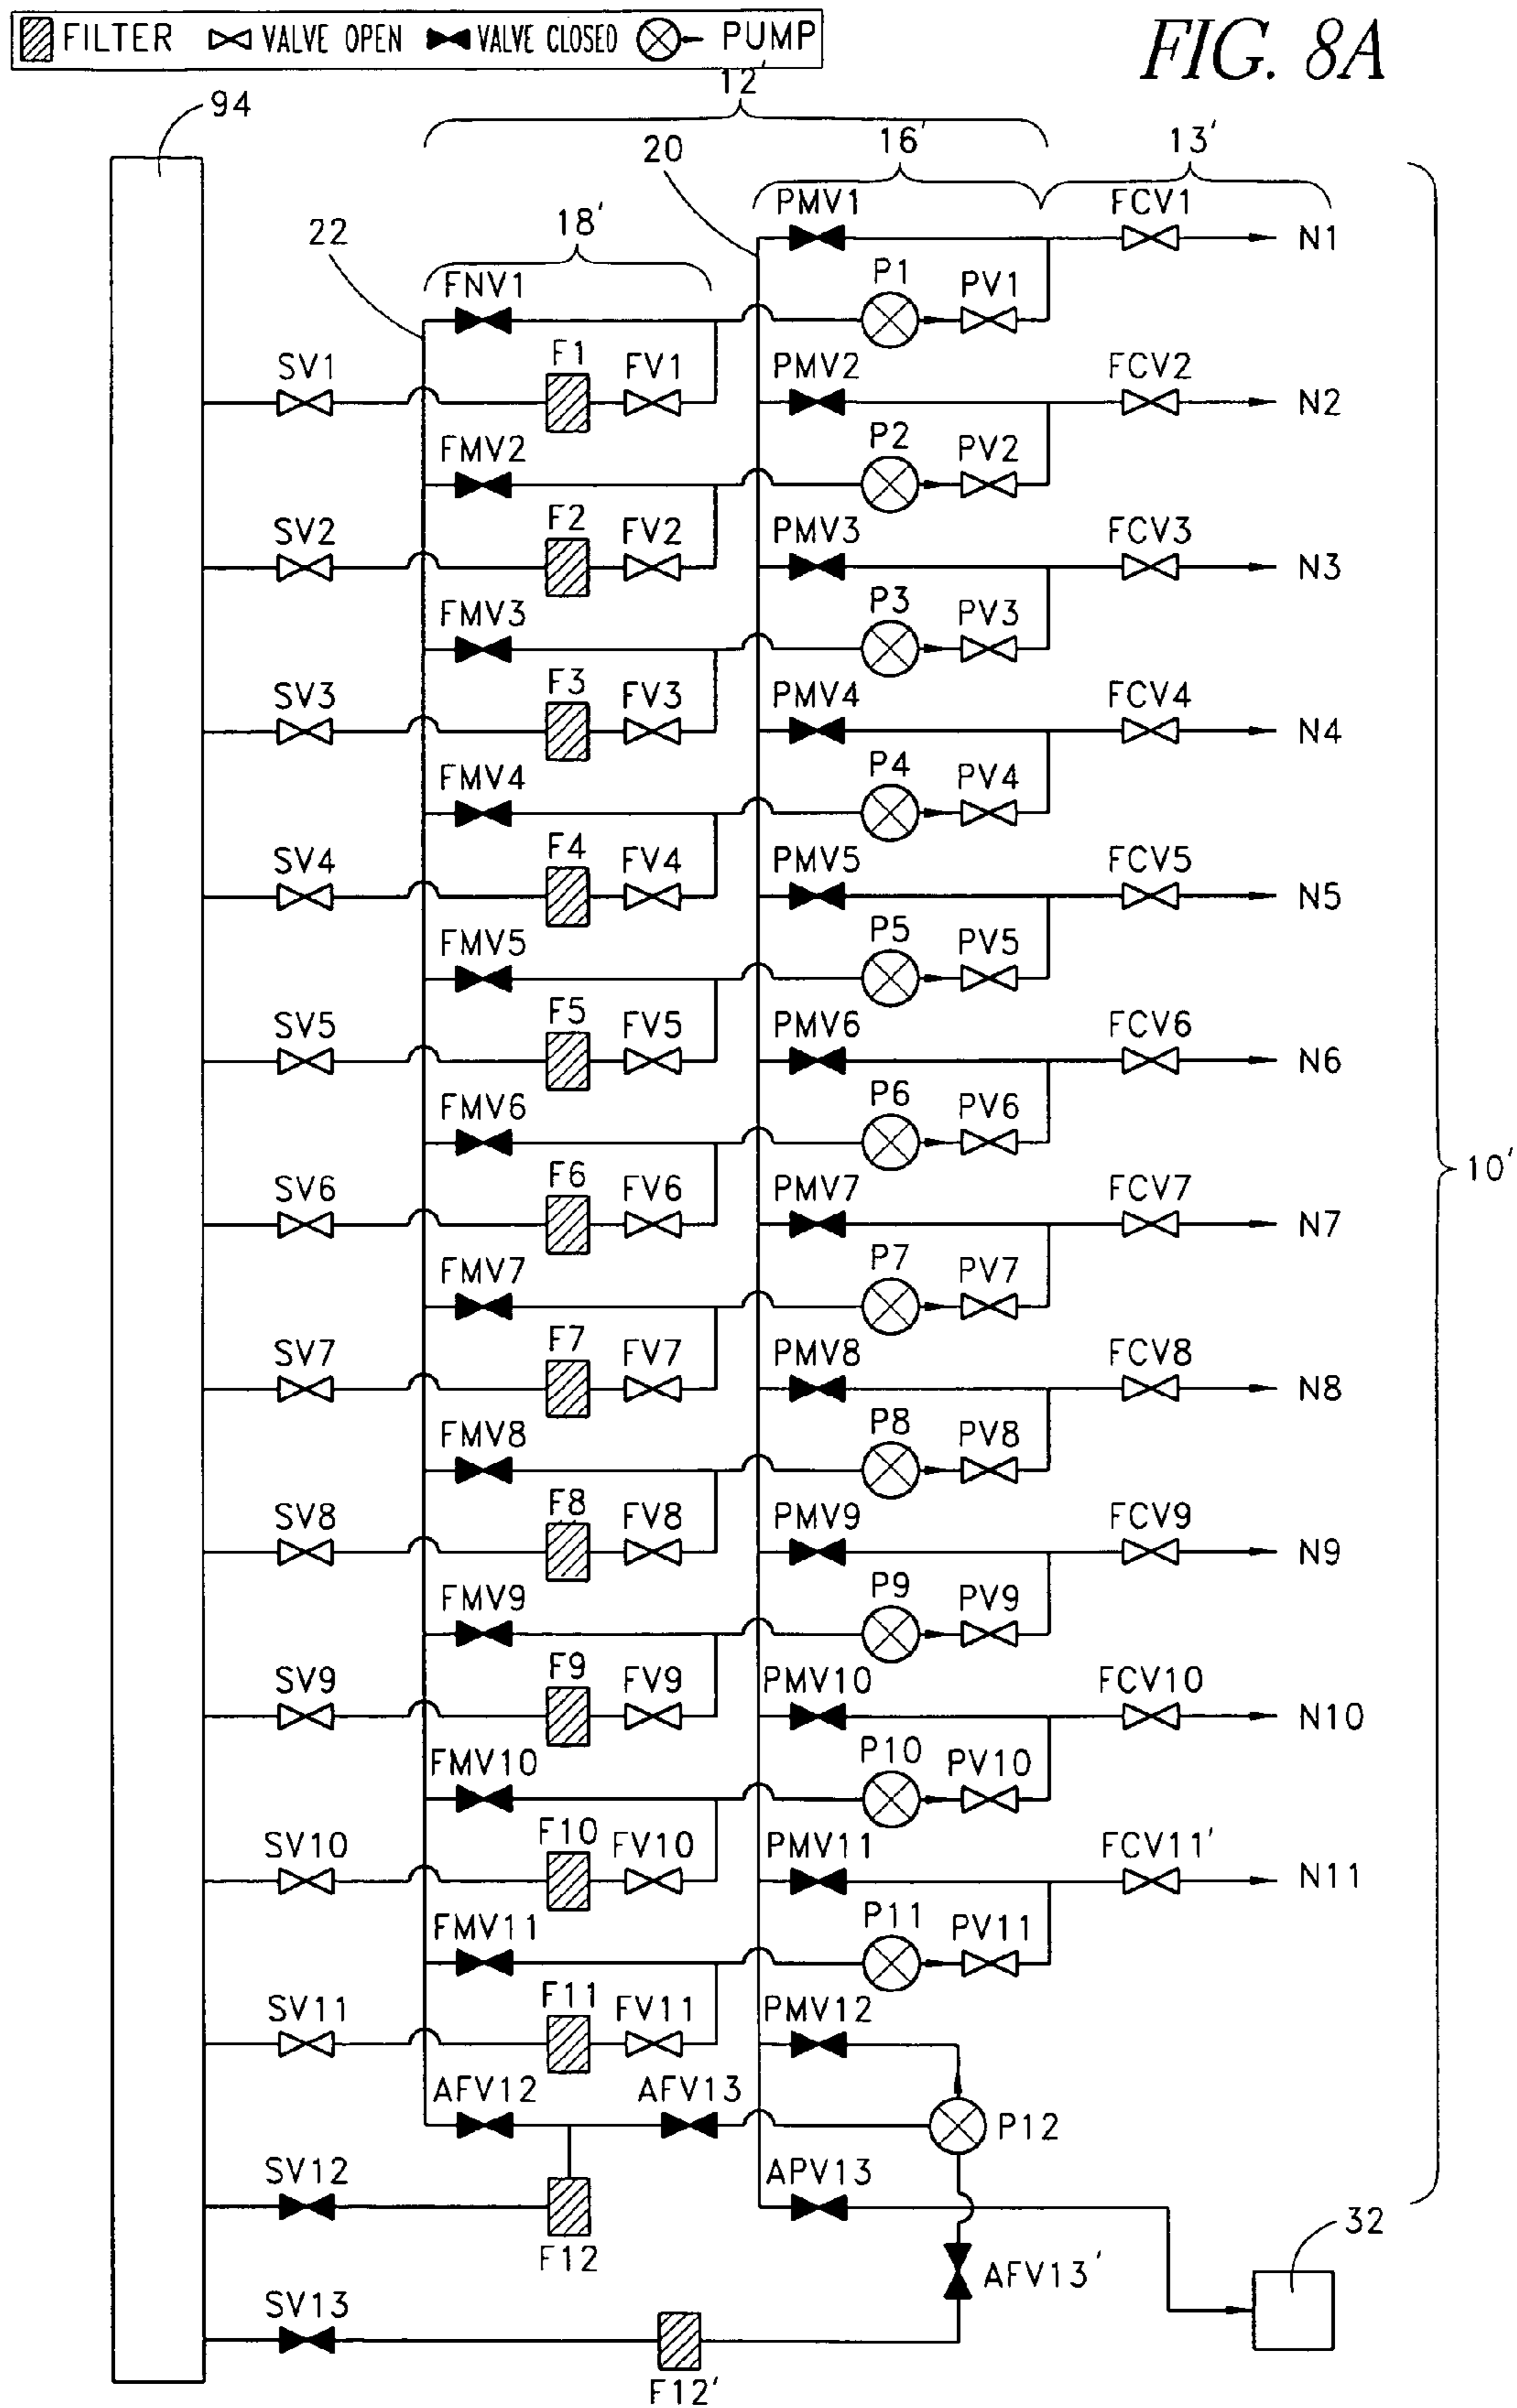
FILTER VALVE OPEN VALVE CLOSED PUMP

FIG. 8A

94

12'

16'

13'

20

22

18'

PMV1

FCV1

N1

FNV1

P1

PV1

SV1

F1

FV1

PMV2

FCV2

N2

FMV2

P2

PV2

SV2

F2

FV2

PMV3

FCV3

N3

FMV3

P3

PV3

SV3

F3

FV3

PMV4

FCV4

N4

FMV4

P4

PV4

SV4

F4

FV4

PMV5

FCV5

N5

FMV5

P5

PV5

SV5

F5

FV5

PMV6

FCV6

N6

FMV6

P6

PV6

SV6

F6

FV6

PMV7

FCV7

N7

10'

FMV7

P7

PV7

SV7

F7

FV7

PMV8

FCV8

N8

FMV8

P8

PV8

SV8

F8

FV8

PMV9

FCV9

N9

FMV9

P9

PV9

SV9

F9

FV9

PMV10

FCV10

N10

FMV10

P10

PV10

SV10

F10

FV10

PMV11

FCV11'

N11

FMV11

P11

PV11

SV11

F11

FV11

PMV12

AFV12

AFV13

P12

SV12

APV13

F12

32

AFV13'

SV13

F12'